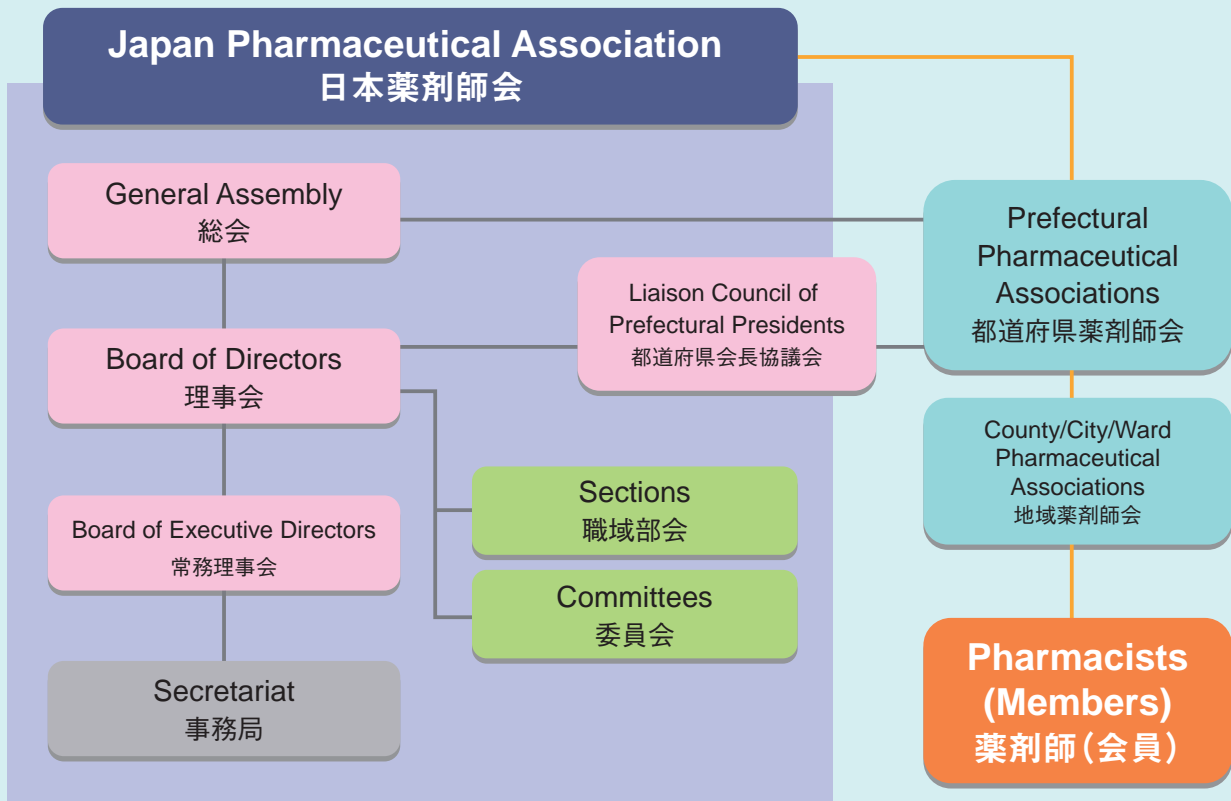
Japan Pharmaceutical Association
日本薬剤師会

General Assembly
総会

Board of Directors
理事会

Board of Executive Directors
常務理事会

Secretariat
事務局

Liaison Council of Prefectural Presidents
都道府県会長協議会

Sections
職域部会

Committees
委員会

Prefectural Pharmaceutical Associations
都道府県薬剤師会

County/City/Ward Pharmaceutical Associations
地域薬剤師会

Pharmacists (Members)
薬剤師（会員）